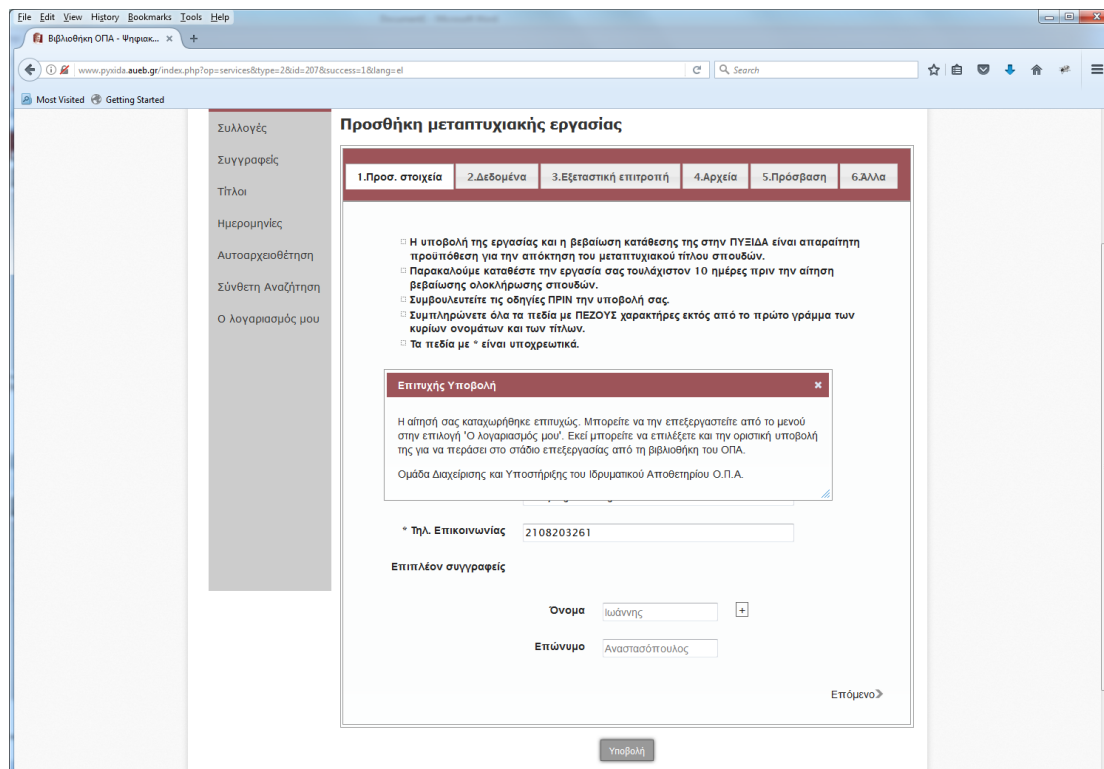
File Edit View History Bookmarks Tools Help

Βιβλιοθήκη ΟΠΑ - Ψηφιακ... ×

www.pyxida.aueb.gr/index.php?op=services&type=2&id=207&success=1&lang=el

Search

Most Visited Getting Started

Συλλογές
Συγγραφείς
Τίτλοι
Ημερομηνίες
Αυτοαρχειοθέτηση
Σύνθετη Αναζήτηση
Ο λογαριασμός μου

Προσθήκη μεταπτυχιακής εργασίας

1.Προσ. στοιχεία | 2.Δεδομένα | 3.Εξεταστική επιτροπή | 4.Αρχεία | 5.Πρόσβαση | 6.Άλλα

Η υποβολή της εργασίας και η βεβαίωση κατάθεσης της στην ΠΥΞΙΔΑ είναι απαραίτητη προϋπόθεση για την απόκτηση του μεταπτυχιακού τίτλου σπουδών.
Παρακαλούμε καταθέστε την εργασία σας τουλάχιστον 10 ημέρες πριν την αίτηση βεβαίωσης ολοκλήρωσης σπουδών.
Συμβουλευτείτε τις οδηγίες ΠΡΙΝ την υποβολή σας.
Συμπληρώνετε όλα τα πεδία με ΠΕΖΟΥΣ χαρακτήρες εκτός από το πρώτο γράμμα των κυρίων ονομάτων και των τίτλων.
Τα πεδία με * είναι υποχρεωτικά.

Επιτυχής Υποβολή ×

Η αίτησή σας καταχωρήθηκε επιτυχώς. Μπορείτε να την επεξεργαστείτε από το μενού στην επιλογή 'Ο λογαριασμός μου'. Εκεί μπορείτε να επιλέξετε και την οριστική υποβολή της για να περάσει στο στάδιο επεξεργασίας από τη βιβλιοθήκη του ΟΠΑ.

Ομάδα Διαχείρισης και Υποστήριξης του Ιδρυματικού Αποθετηρίου Ο.Π.Α.

* Τηλ. Επικοινωνίας 2108203261

Επιπλέον συγγραφείς

Όνομα Ιωάννης +

Επώνυμο Αναστασόπουλος

Επόμενο

Υποβολή